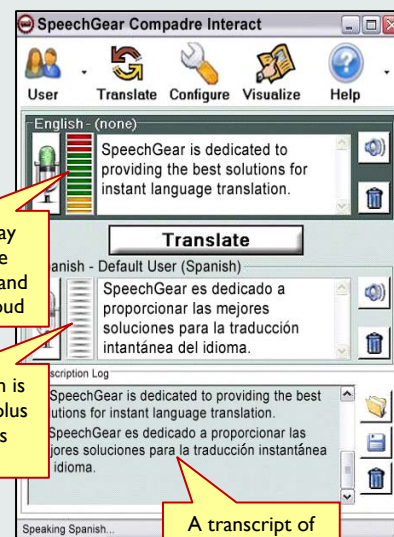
SpeechGear Compadre Interact

User Translate Configure Visualize Help

English - (none)

SpeechGear is dedicated to providing the best solutions for instant language translation.

ay
e
and
oud

Translate

anish - Default User (Spanish)

SpeechGear es dedicado a proporcionar las mejores soluciones para la traducción intantánea del idioma.

n is
plus
s

scription Log

SpeechGear is dedicated to providing the best utions for instant language translation.

SpeechGear es dedicado a proporcionar las jores soluciones para la traducción instantánea idioma.

Speaking Spanish...

A transcript of